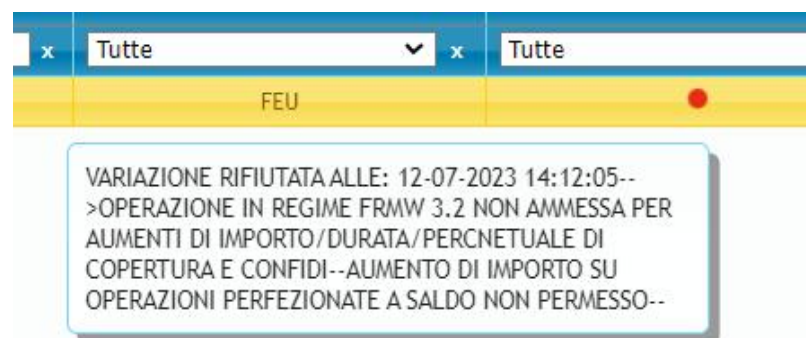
x Tutte x Tutte

FEU

VARIAZIONE RIFIUTATA ALLE: 12-07-2023 14:12:05-->OPERAZIONE IN REGIME FRMW 3.2 NON AMMESSA PER AUMENTI DI IMPORTO/DURATA/PERCNETUALE DI COPERTURA E CONFIDI--AUMENTO DI IMPORTO SU OPERAZIONI PERFEZIONATE A SALDO NON PERMESSO--